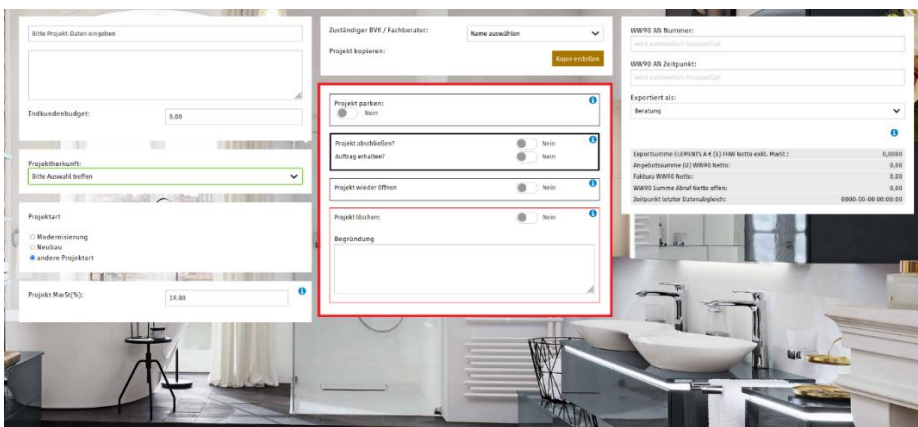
Bitte Projekt-Daten eingeben

Endkundenbudget: 0.00

Projektherkunft:
Bitte Auswahl treffen

Projektart
Modernisierung
Neubau
andere Projektart

Projekt MwSt(%): 19.00

Zuständiger BVK / Fachberater: Name auswählen
Projekt kopieren: Kopie erstellen

Projekt parken:
Nein

Projekt abschließen? Nein
Auftrag erhalten? Nein

Projekt wieder öffnen Nein

Projekt löschen: Nein
Begründung

WW90 AN Nummer:
wird automatisch hinzugefügt
WW90 AN Zeitpunkt:
wird automatisch hinzugefügt
Exportiert als:
Beratung

| | |
|---|---|
| Exportsumme ELEMENTS à € (1) FHW Netto exkl. MwSt.: | 0,0000 |
| Angebotssumme (0) WW90 Netto: | 0,00 |
| Faktura WW90 Netto: | 0,00 |
| WW90 Summe Abruf Netto offen: | 0,00 |
| Zeitpunkt letzter Datenabgleich: | 0000-00-00 00:00:00 |